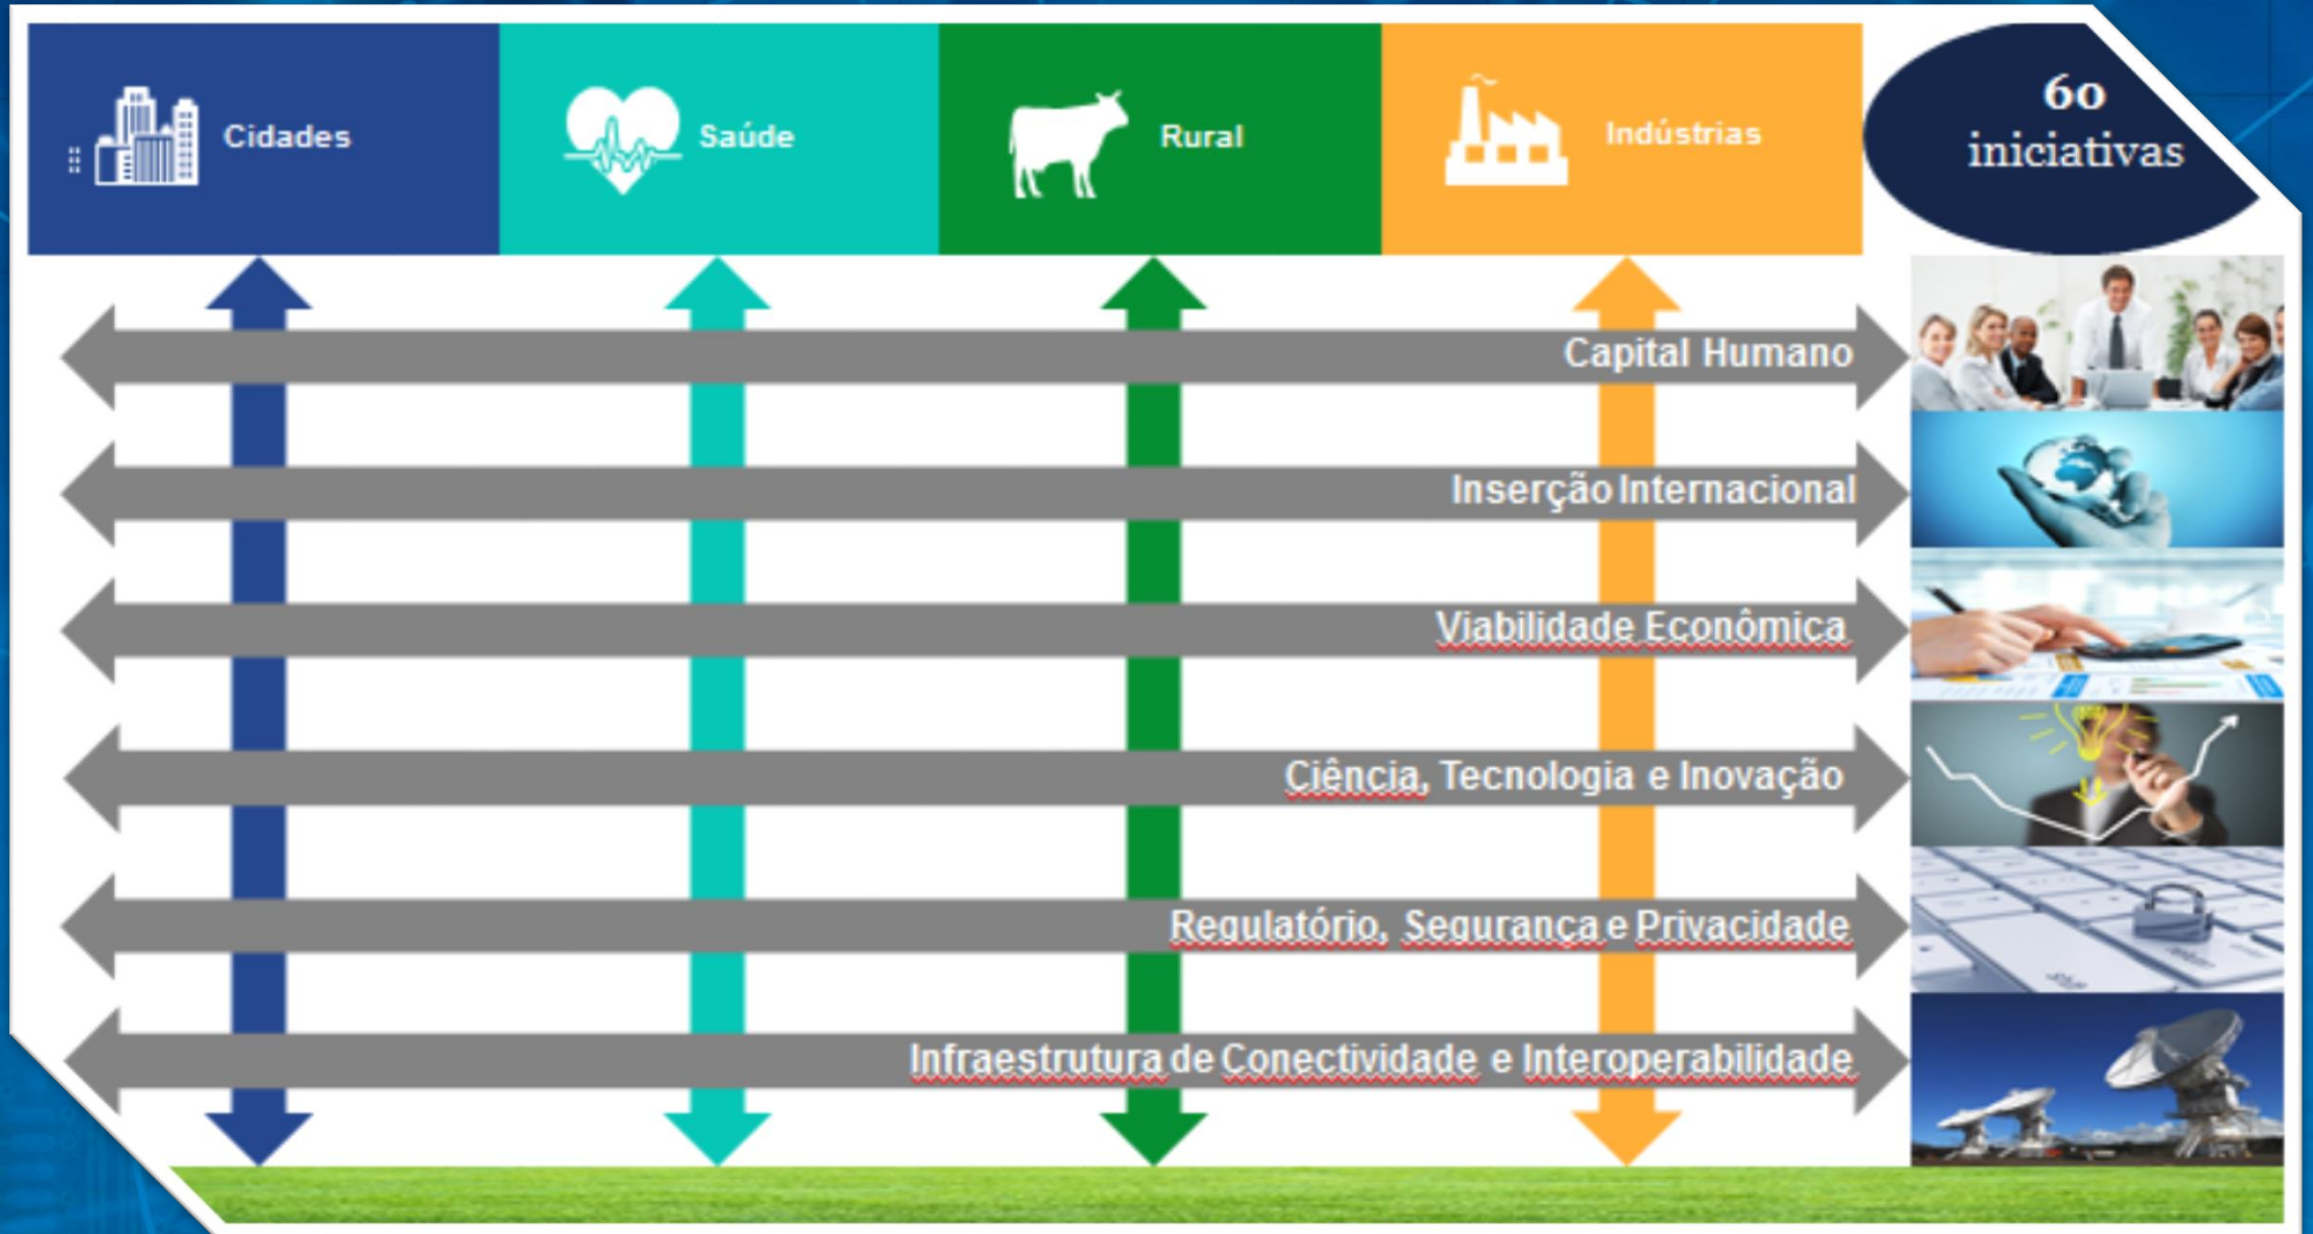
Cidades

Saúde

Rural

Indústrias

60 iniciativas

Capital Humano

Inserção Internacional

Viabilidade Econômica

Ciência, Tecnologia e Inovação

Regulatório, Segurança e Privacidade

Infraestrutura de Conectividade e Interoperabilidade